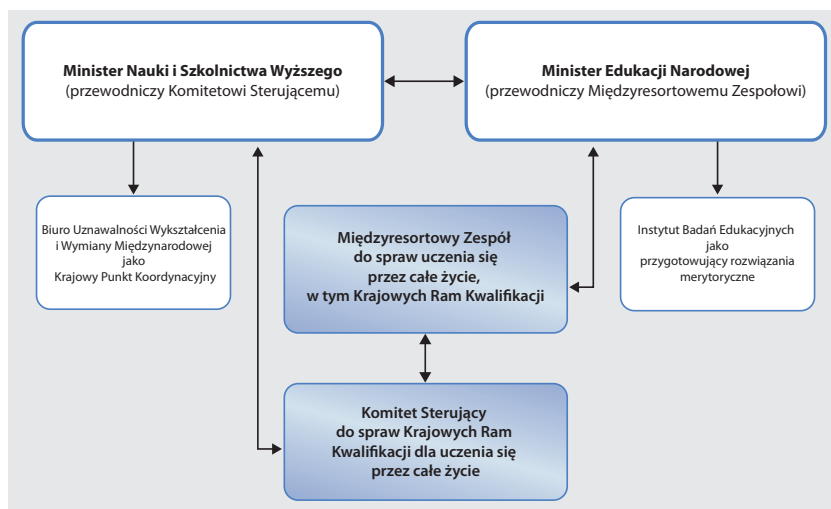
Minister Nauki i Szkolnictwa Wyższego
(przewodniczy Komitetowi Sterującemu)

Minister Edukacji Narodowej
(przewodniczy Międzyresortowemu Zespołowi)

Biuro Uznawalności Wykształcenia i Wymiany Międzynarodowej jako Krajowy Punkt Koordynacyjny

Międzyresortowy Zespół do spraw uczenia się przez całe życie, w tym Krajowych Ram Kwalifikacji

Instytut Badań Edukacyjnych jako przygotowujący rozwiązania merytoryczne

Komitet Sterujący do spraw Krajowych Ram Kwalifikacji dla uczenia się przez całe życie